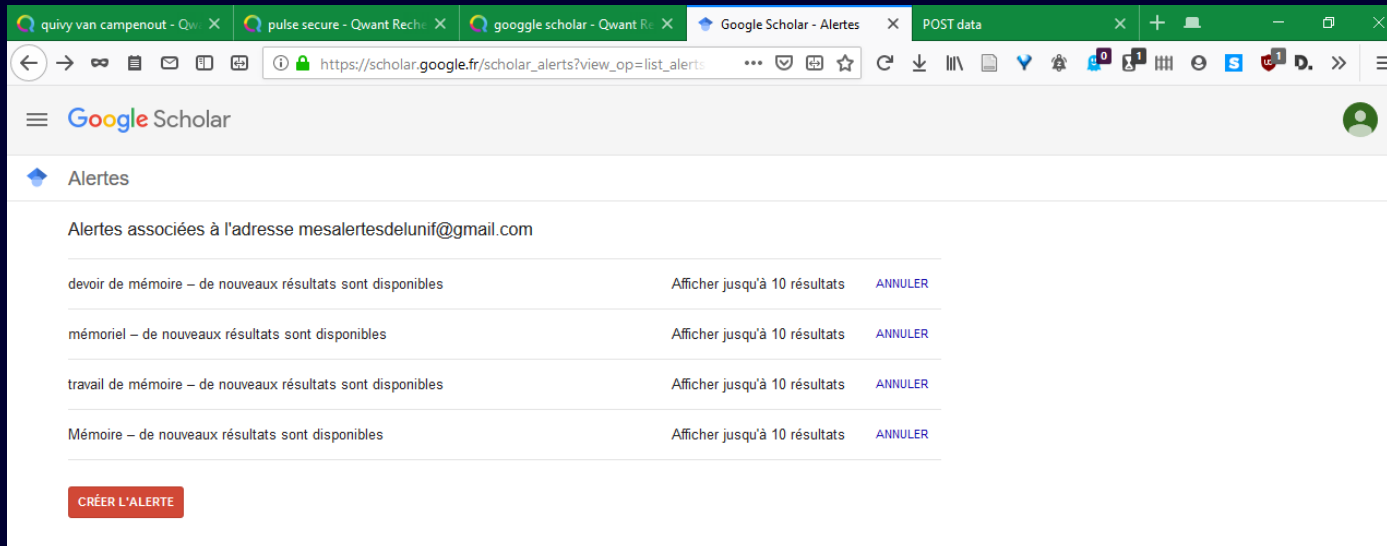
quivy van campenout - Qw ×
pulse secure - Qwant Reche ×
googgle scholar - Qwant Re ×
Google Scholar - Alertes ×
POST data ×

https://scholar.google.fr/scholar_alerts?view_op=list_alerts

0
1
1

Google Scholar

Alertes

Alertes associées à l'adresse mesalertesdelunif@gmail.com

| | | |
|---|---|---|
| devoir de mémoire – de nouveaux résultats sont disponibles | Afficher jusqu'à 10 résultats | ANNULER |
| mémoriel – de nouveaux résultats sont disponibles | Afficher jusqu'à 10 résultats | ANNULER |
| travail de mémoire – de nouveaux résultats sont disponibles | Afficher jusqu'à 10 résultats | ANNULER |
| Mémoire – de nouveaux résultats sont disponibles | Afficher jusqu'à 10 résultats | ANNULER |

CRÉER L'ALERTE